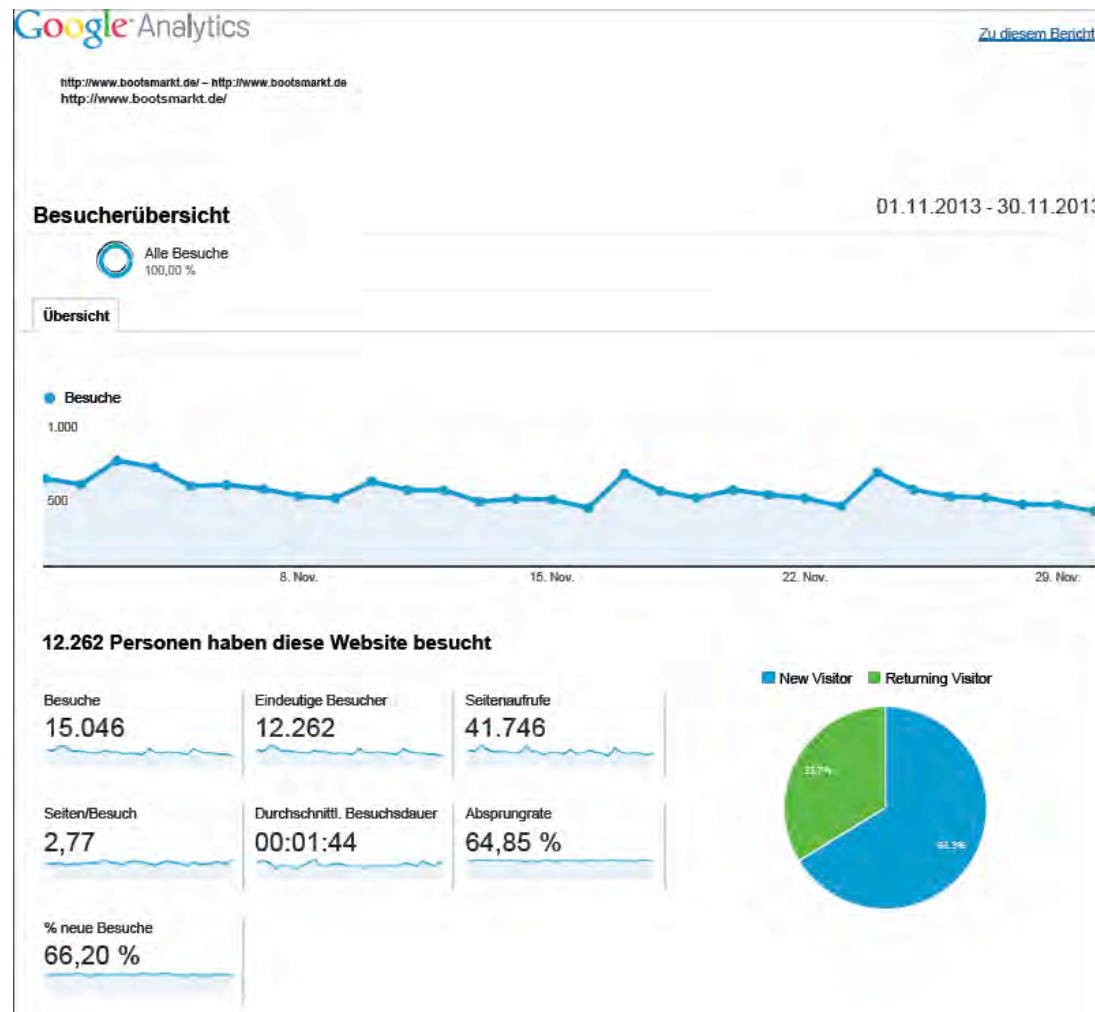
Google Analytics

Zu diesem Berich

http://www.bootsmarkt.de/ – http://www.bootsmarkt.de
http://www.bootsmarkt.de/

Besucherübersicht

01.11.2013 - 30.11.201

Alle Besuche
100,00 %

Übersicht

Besuche

1.000

500

8. Nov.

15. Nov.

22. Nov.

29. Nov.

12.262 Personen haben diese Website besucht

Besuche
15.046

Eindeutige Besucher
12.262

Seitenaufrufe
41.746

Seiten/Besuch
2,77

Durchschnittl. Besuchsdauer
00:01:44

Absprungrate
64,85 %

% neue Besuche
66,20 %

New Visitor
Returning Visitor

33,7%

66,3%